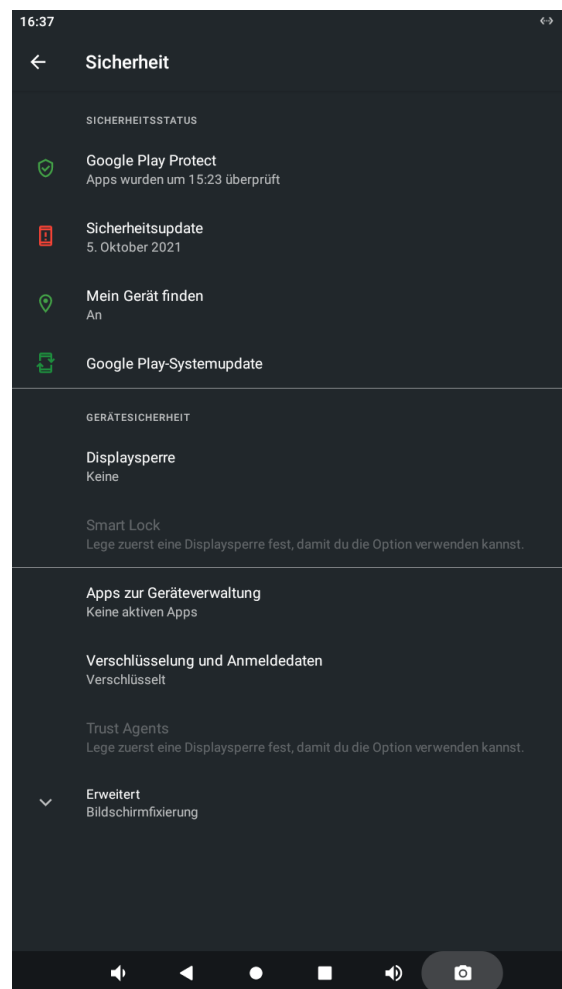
16:37

Sicherheit

SICHERHEITSSTATUS

Google Play Protect
Apps wurden um 15:23 überprüft

Sicherheitsupdate
5. Oktober 2021

Mein Gerät finden
An

Google Play-Systemupdate

GERÄTESICHERHEIT

Displaysperre
Keine

Smart Lock
Lege zuerst eine Displaysperre fest, damit du die Option verwenden kannst.

Apps zur Geräteverwaltung
Keine aktiven Apps

Verschlüsselung und Anmeldedaten
Verschlüsselt

Trust Agents
Lege zuerst eine Displaysperre fest, damit du die Option verwenden kannst.

Erweitert
Bildschirmfixierung